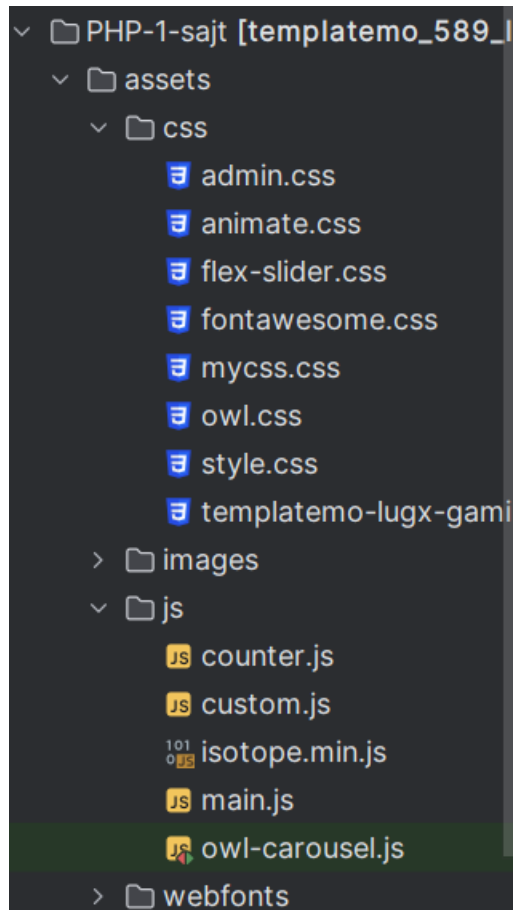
PHP-1-sajt [templatemo_589_l
assets
css
admin.css
animate.css
flex-slider.css
fontawesome.css
mycss.css
owl.css
style.css
templatemo-lugx-gami
images
js
counter.js
custom.js
isotope.min.js
main.js
owl-carousel.js
webfonts